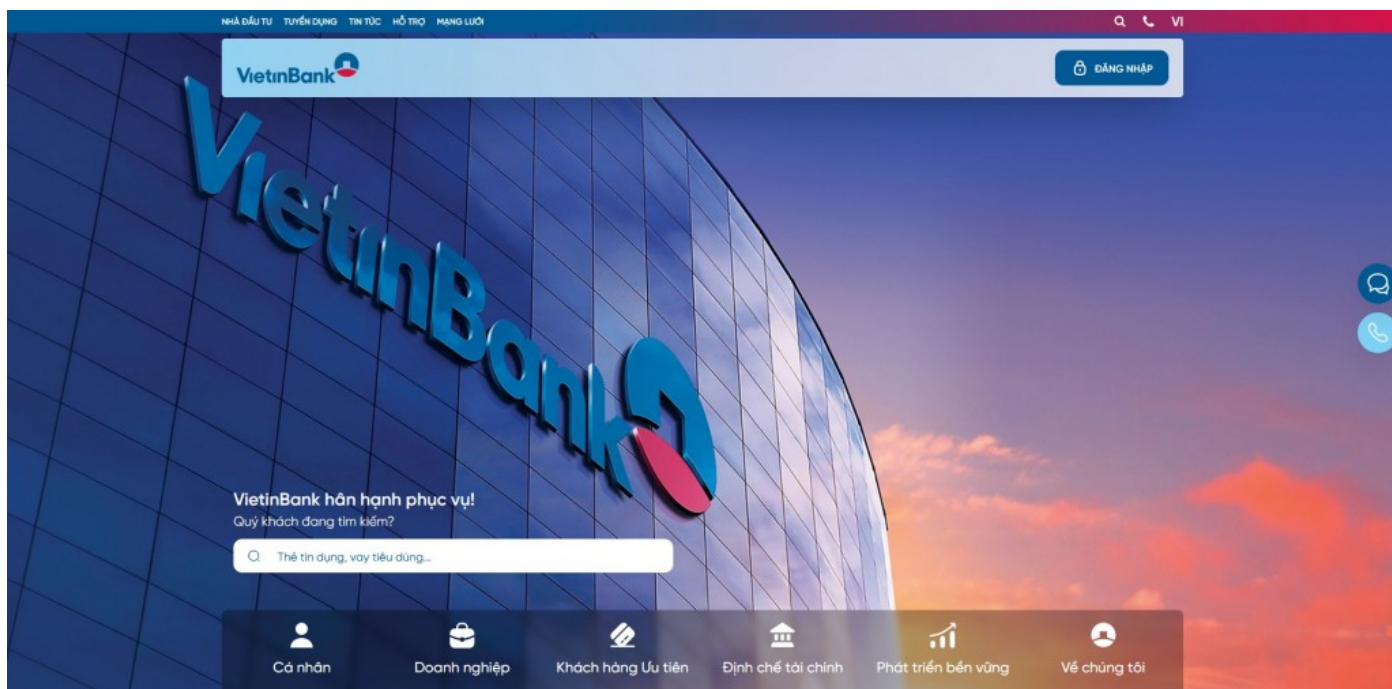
NHÀ ĐẦU TƯ TUYỂN DỤNG TIN TỨC HỖ TRỢ MẠNG LƯỚI

VI

VietinBank

ĐĂNG NHẬP

VietinBank

VietinBank hân hạnh phục vụ!
Quý khách đang tìm kiếm?

Thẻ tín dụng, vay tiêu dùng...

Cá nhân

Doanh nghiệp

Khách hàng Ưu tiên

Định chế tài chính

Phát triển bền vững

Về chúng tôi